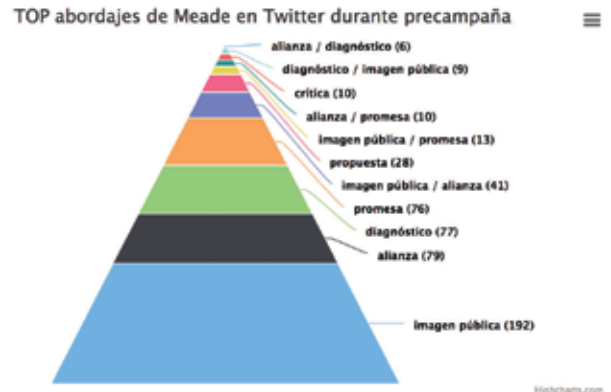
TOP abordajes de Meade en Twitter durante precampaña

alianza / diagnóstico (6)
diagnóstico / imagen pública (9)
crítica (10)
alianza / promesa (10)
imagen pública / promesa (13)
propuesta (28)
imagen pública / alianza (41)
promesa (76)
diagnóstico (77)
alianza (79)
imagen pública (192)

Highcharts.com